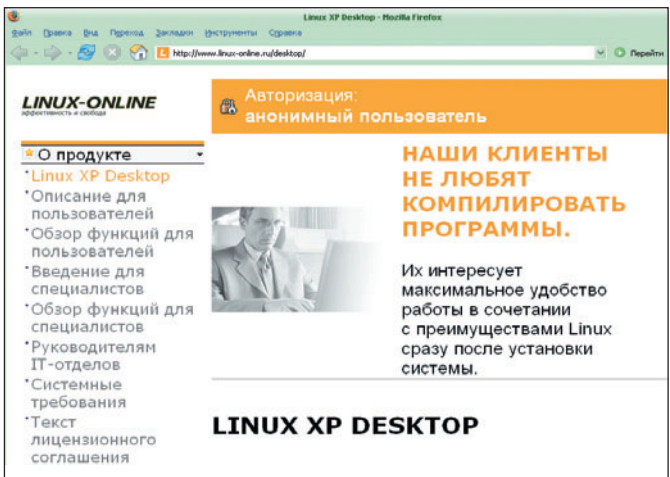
Linux XP Desktop - Mozilla Firefox

Файл Правка Вид Переход Закладки Инструменты Справка

http://www.linux-online.ru/desktop/

Перейти

LINUX-ONLINE
эффективность и свобода

Авторизация:
анонимный пользователь

О продукте

Linux XP Desktop

Описание для пользователей

Обзор функций для пользователей

Введение для специалистов

Обзор функций для специалистов

Руководителям IT-отделов

Системные требования

Текст лицензионного соглашения

НАШИ КЛИЕНТЫ НЕ ЛЮБЯТ КОМПИЛИРОВАТЬ ПРОГРАММЫ.

Их интересует максимальное удобство работы в сочетании с преимуществами Linux сразу после установки системы.

LINUX XP DESKTOP